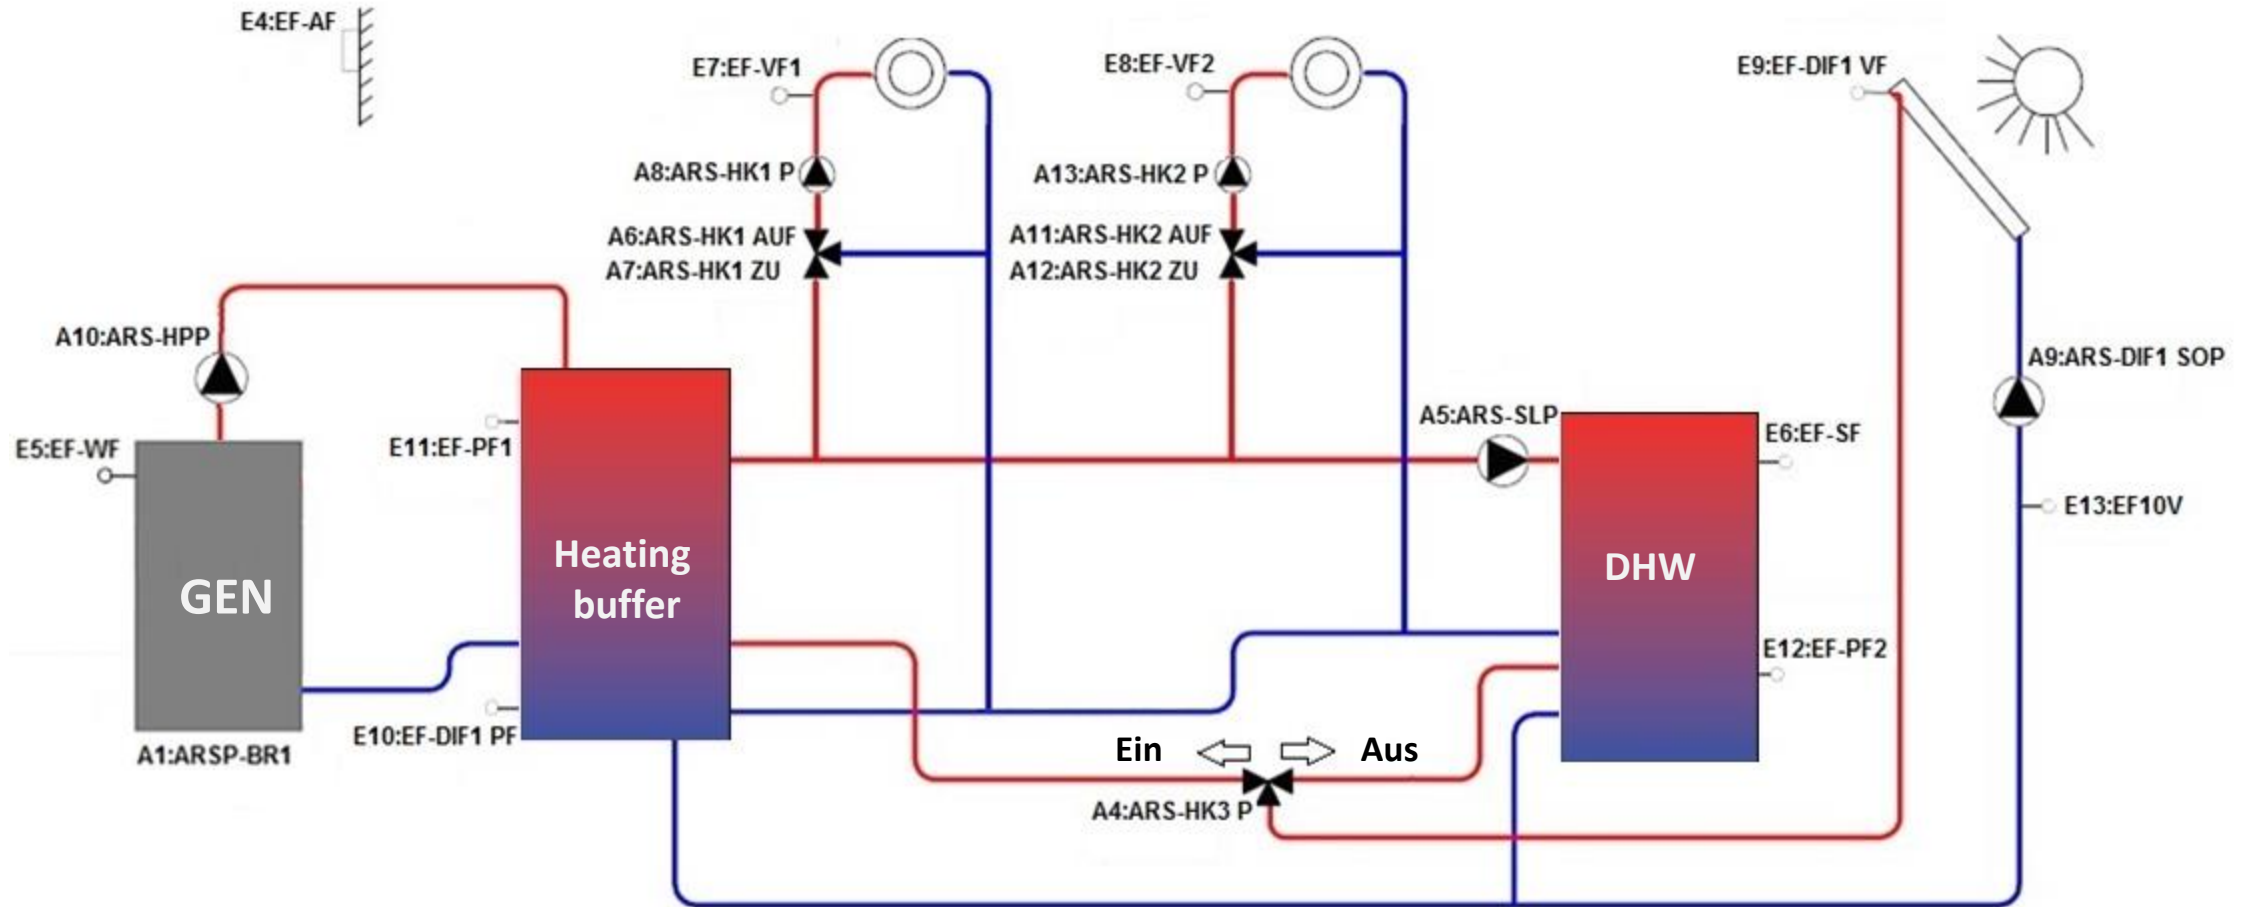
E4:EF-AF

E7:EF-VF1

E8:EF-VF2

E9:EF-DIF1 VF

A8:ARS-HK1 P

A13:ARS-HK2 P

A6:ARS-HK1 AUF
A7:ARS-HK1 ZU

A11:ARS-HK2 AUF
A12:ARS-HK2 ZU

A10:ARS-HPP

A9:ARS-DIF1 SOP

A5:ARS-SLP

E6:EF-SF

E11:EF-PF1

E5:EF-WF

E13:EF10V

Heating buffer

GEN

DHW

E12:EF-PF2

E10:EF-DIF1 PF

A1:ARSP-BR1

Ein

Aus

A4:ARS-HK3 P